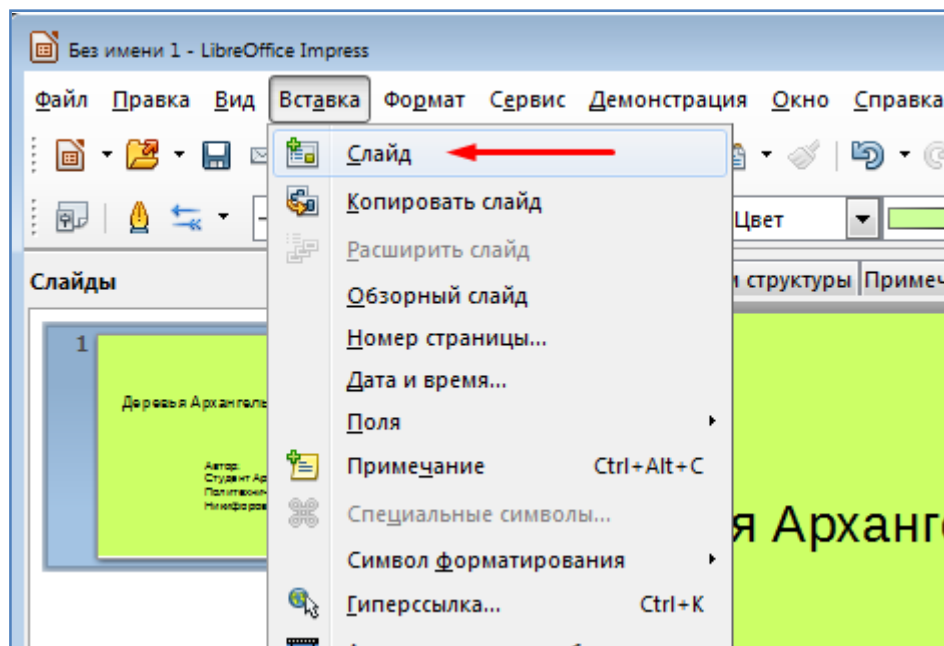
Без имени 1 - LibreOffice Impress

Файл Правка Вид Вставка Формат Сервис Демонстрация Окно Справка

Слайд
Копировать слайд
Расширить слайд
Обзорный слайд
Номер страницы...
Дата и время...
Поля
Примечание Ctrl+Alt+C
Специальные символы...
Символ форматирования
Гиперссылка... Ctrl+K

Цвет

Слайды

структуры Примеч

1

Деревья Архангель

Автор:
Студент Ар
Политехни
Никифоров

я Арханге